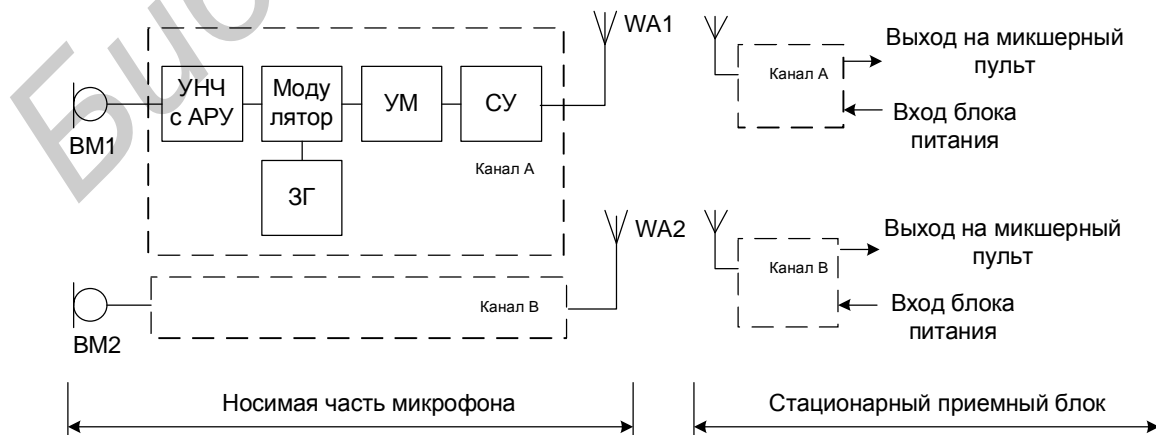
Б

WA1

Выход на микшерный пульт

Канал А

Вход блока питания

УНЧ с АРУ

Модулятор

УМ

СУ

ВМ1

ЗГ

Канал А

WA2

Выход на микшерный пульт

Канал В

Вход блока питания

Канал В

ВМ2

Носимая часть микрофона

Стационарный приемный блок